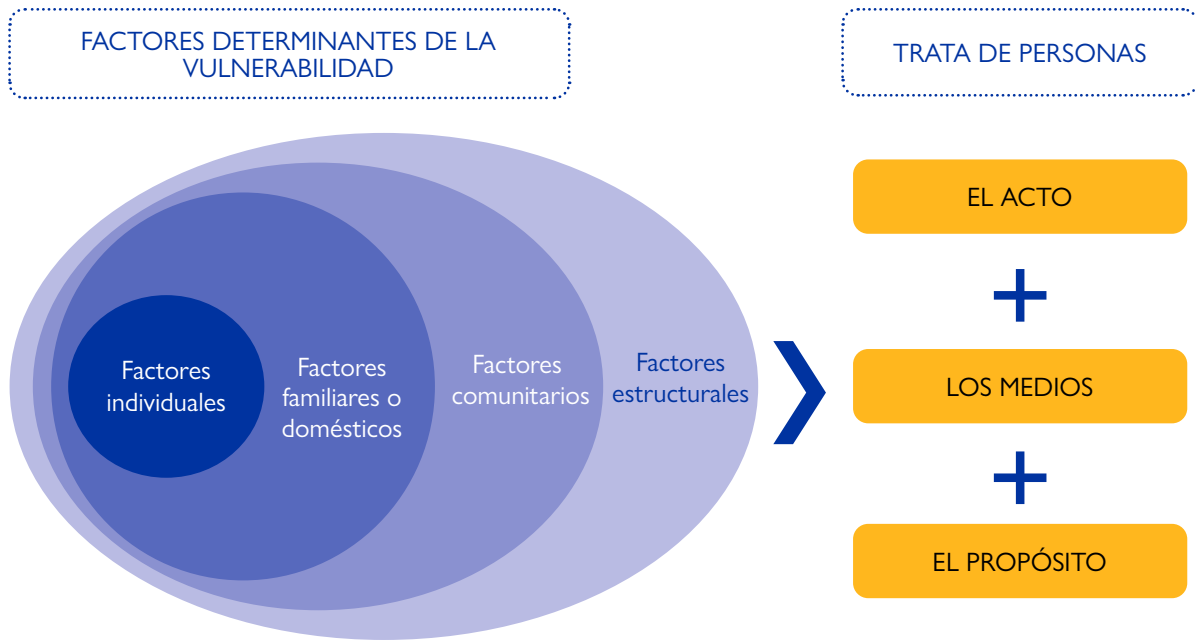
FACTORES DETERMINANTES DE LA VULNERABILIDAD

TRATA DE PERSONAS

Factores individuales

Factores familiares o domésticos

Factores comunitarios

Factores estructurales

EL ACTO

+

LOS MEDIOS

+

EL PROPÓSITO